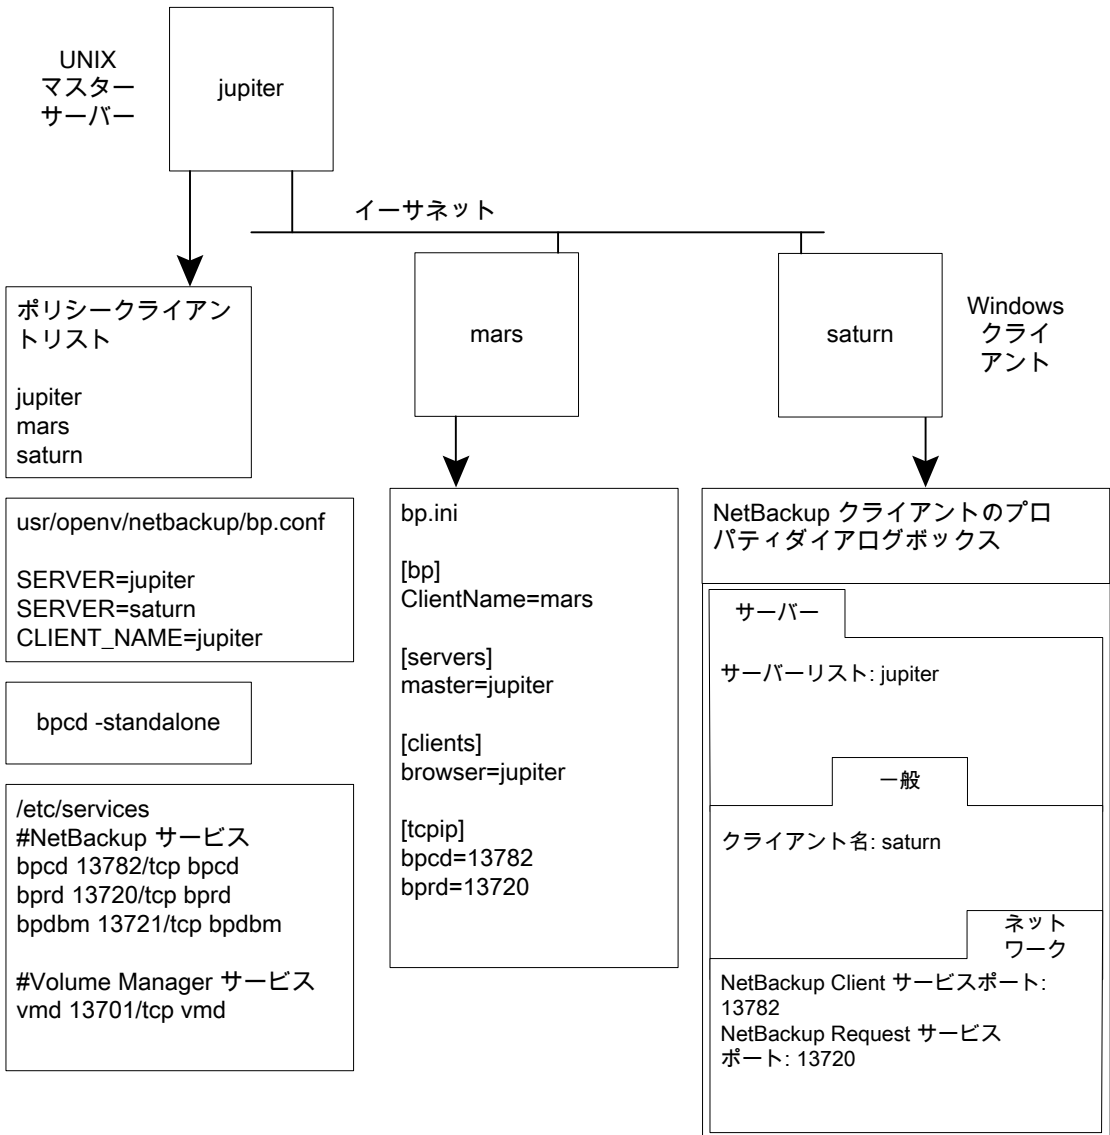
UNIX
マスターサーバー

jupiter

イーサネット

ポリシークライアントリスト

jupiter
mars
saturn

mars

saturn

Windows
クライアント

usr/openv/netbackup/bp.conf

SERVER=jupiter
SERVER=saturn
CLIENT_NAME=jupiter

bpcd -standalone

/etc/services
#NetBackup サービス
bpcd 13782/tcp bpcd
bprd 13720/tcp bprd
bpdbm 13721/tcp bpdbm

#Volume Manager サービス
vmd 13701/tcp vmd

bp.ini

[bp]
ClientName=mars

[servers]
master=jupiter

[clients]
browser=jupiter

[tcpip]
bpcd=13782
bprd=13720

NetBackup クライアントのプロパティダイアログボックス

サーバー

サーバーリスト: jupiter

一般

クライアント名: saturn

ネットワーク

NetBackup Client サービスポート: 13782
NetBackup Request サービスポート: 13720